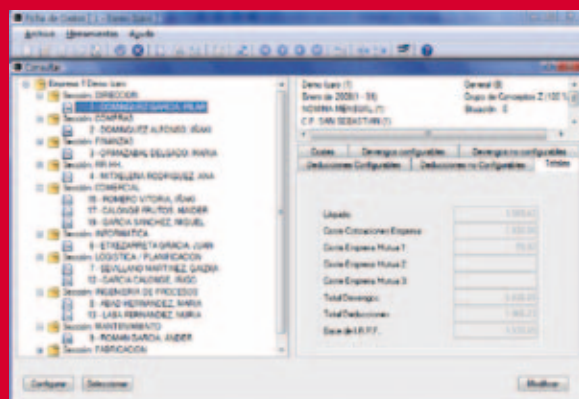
Fichas de Gastos [ ] - Demo Gaso

Archivo Herramientas Ayuda

Consultar

Empresa 1 Demo Gaso
Sección: DIRECCION
1 - DOMINGUEZ GARCIA, PILAR
Sección: COMPRAS
2 - DOMINGUEZ ALFONSO, IÑAKI
Sección: FINANZAS
3 - OYARZABAL DELGADO, MARIA
Sección: RR.HH.
4 - INTXAUSPE RODRIGUEZ, ANA
Sección: COMERCIAL
15 - ROMERO VITORIA, IÑAKI
17 - CALONGE FRUTOS, XABIER
18 - GARCIA SANCHEZ, MIGUEL
Sección: INFORMATICA
6 - ETXEZARRETA GARCIA, JUAN
Sección: LOGISTICA / PLANIFICACION
7 - SEVILLANO MARTINEZ, GAIZKA
12 - GARCIA CALONGE, IÑIGO
Sección: INGENIERIA DE PROCESOS
8 - ABAD HERNANDEZ, MARIA
13 - LASA FERNANDEZ, MARIA
Sección: MANTENIMIENTO
9 - ROMAN GARCIA, ANDER
Sección: FABRICACION

Demo Gaso (1)
Enero de 200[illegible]
NOMINA MENSUAL (1)
C.P. SAN SEBASTIAN (1)

General (0)
Grupo de Conceptos Z (101%)
Situación: 0

Costes
Devengos configurables
Devengos no configurables
Deducciones Configurables
Deducciones no Configurables
Totales

Líquido
Coste Cotizaciones Empresa
Coste Empresa Mutua 1
Coste Empresa Mutua 2
Coste Empresa Mutua 3
Total Devengos
Total Deducciones
Base de I.R.P.F.

Configurar
Seleccionar
Modificar